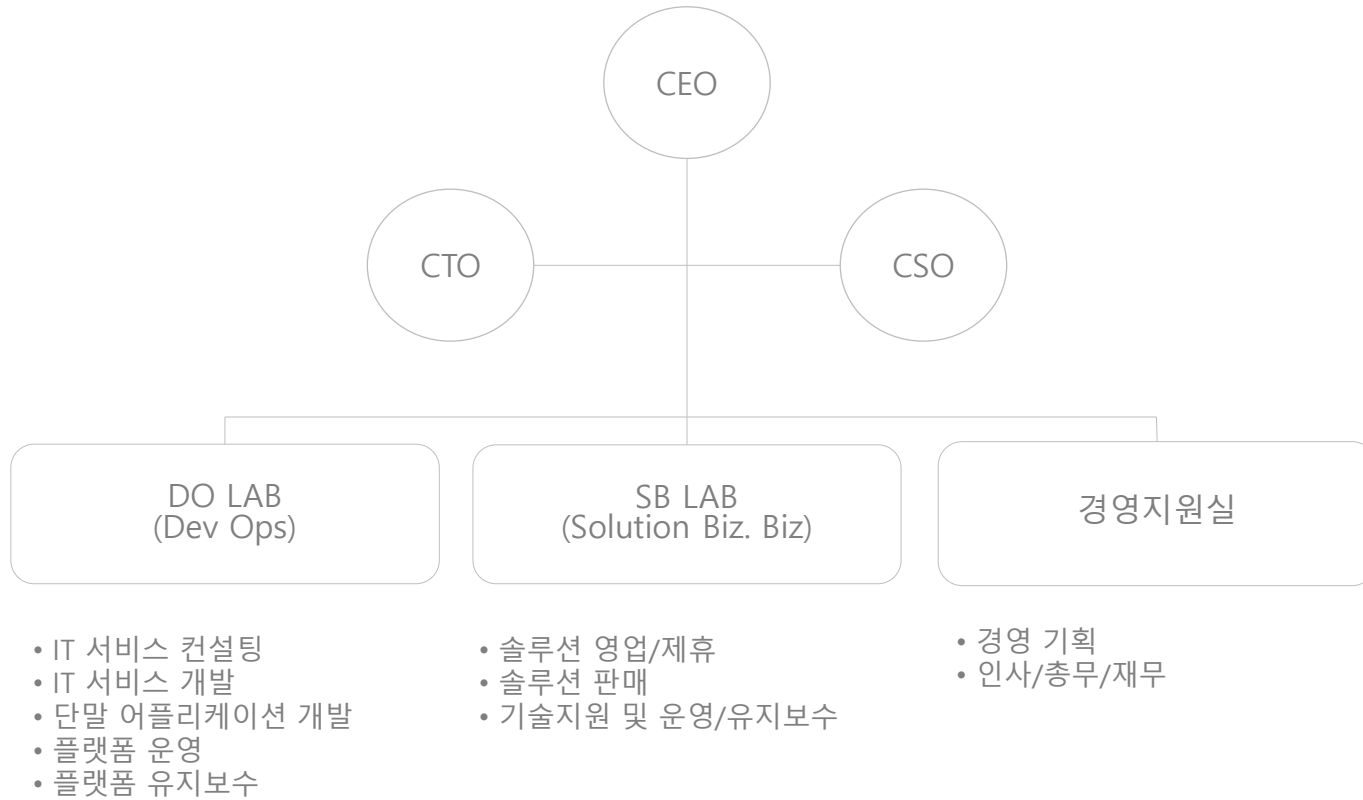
CEO

CTO

CSO

DO LAB
(Dev Ops)

SB LAB
(Solution Biz. Biz)

경영지원실

• IT 서비스 컨설팅
• IT 서비스 개발
• 단말 어플리케이션 개발
• 플랫폼 운영
• 플랫폼 유지보수

• 솔루션 영업/제휴
• 솔루션 판매
• 기술지원 및 운영/유지보수

• 경영 기획
• 인사/총무/재무